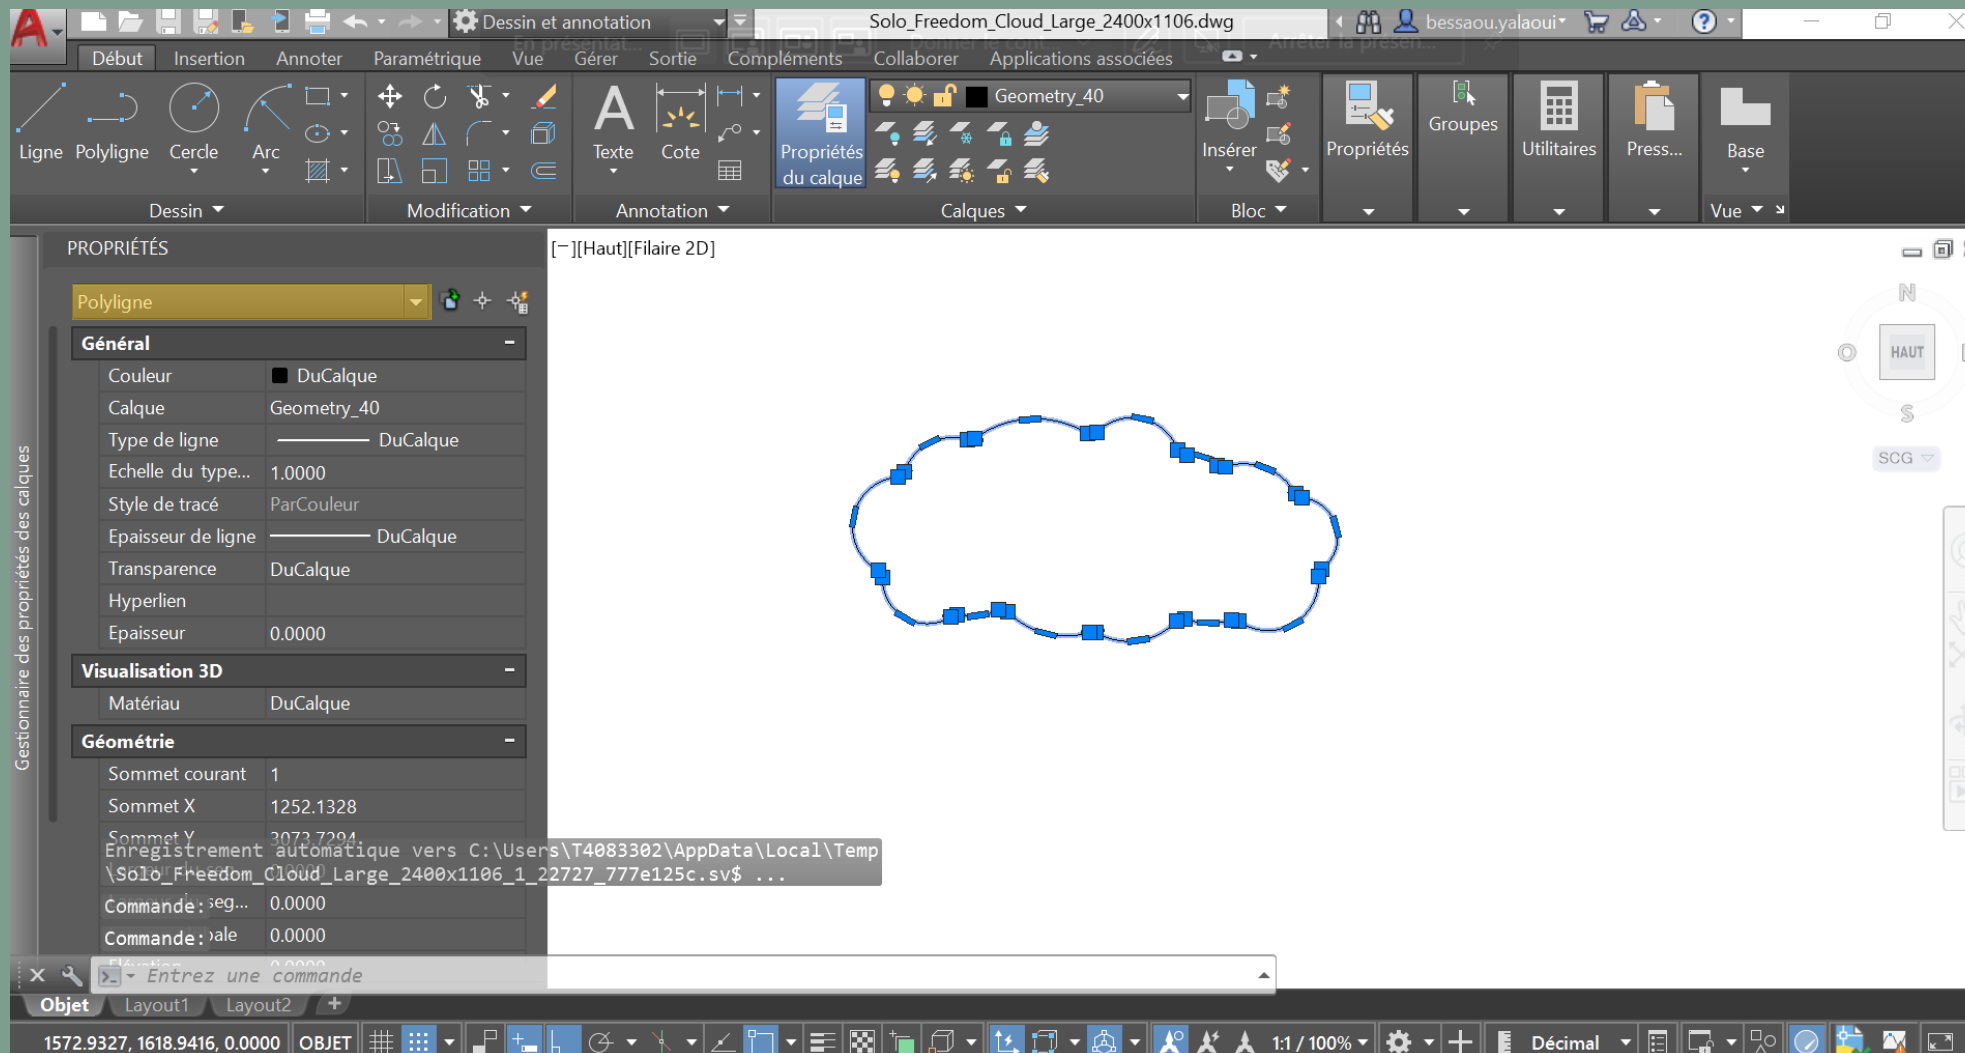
Dessin et annotation
Solo_Freedom_Cloud_Large_2400x1106.dwg
bessaou.yalaoui
Début Insertion Annoter Paramétrique Vue Gérer Sortie Compléments Collaborer Applications associées
Ligne Polyligne Cercle Arc
Texte Cote
Propriétés du calque
Geometry_40
Insérer
Propriétés
Groupes
Utilitaires
Press...
Base
Dessin Modification Annotation Calques Bloc Vue
PROPRIÉTÉS
[−][Haut][Filaire 2D]
Polyligne
Général
| Couleur | DuCalque |
|---|---|
| Calque | Geometry_40 |
| Type de ligne | DuCalque |
| Echelle du type... | 1.0000 |
| Style de tracé | ParCouleur |
| Epaisseur de ligne | DuCalque |
| Transparence | DuCalque |
| Hyperlien | |
| Epaisseur | 0.0000 |
Visualisation 3D
| Matériau | DuCalque |
|---|---|
Géométrie
| Sommet courant | 1 |
|---|---|
| Sommet X | 1252.1328 |
| Sommet Y | 3072.7294 |
Enregistrement automatique vers C:\Users\T4083302\AppData\Local\Temp \Solo_Freedom_Cloud_Large_2400x1106_1_22727_777e125c.sv$ ...
Commande: 0.0000
Commande: 0.0000
Entrez une commande
Gestionnaire des propriétés des calques
N
O
HAUT
S
SCG
Objet Layout1 Layout2 +
1572.9327, 1618.9416, 0.0000 OBJET
1:1 / 100%
Décimal